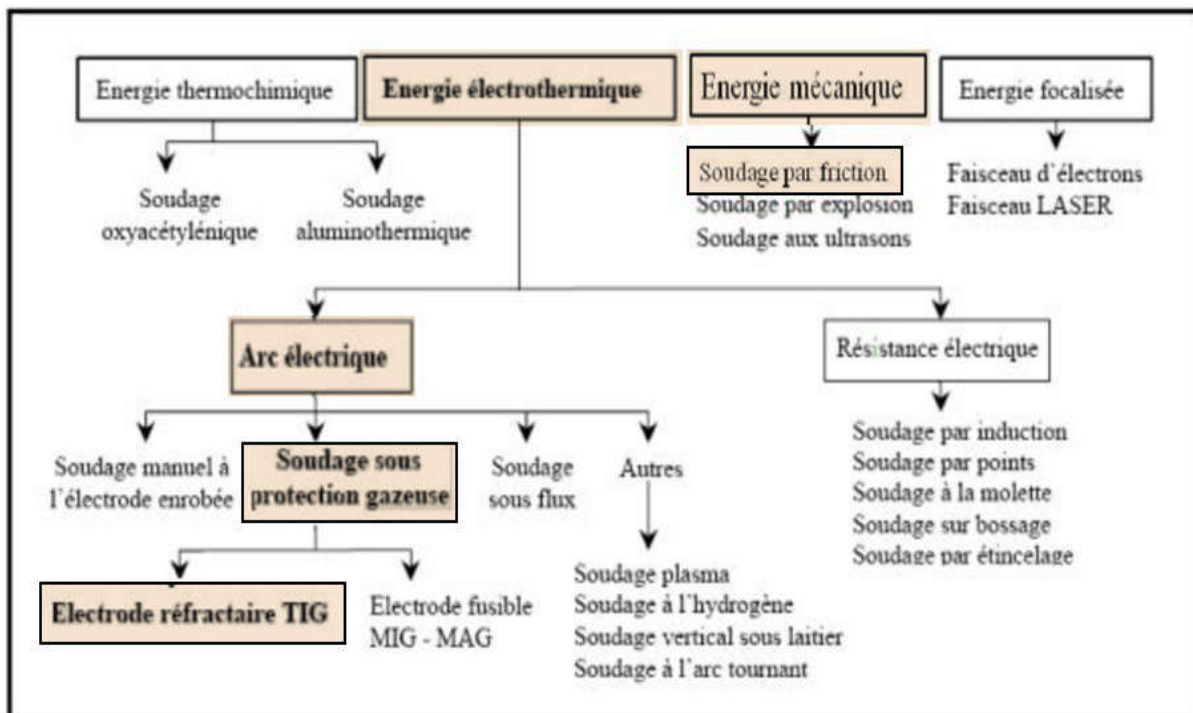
Energie thermochimique

Energie électrothermique

Energie mécanique

Energie focalisée

Soudage oxyacétylénique

Soudage aluminothermique

Soudage par friction
Soudage par explosion
Soudage aux ultrasons

Faisceau d'électrons
Faisceau LASER

Arc électrique

Résistance électrique

Soudage manuel à l'électrode enrobée

Soudage sous protection gazeuse

Soudage sous flux

Autres

Soudage par induction
Soudage par points
Soudage à la molette
Soudage sur bossage
Soudage par étincelage

Electrode réfractaire TIG

Electrode fusible MIG - MAG

Soudage plasma
Soudage à l'hydrogène
Soudage vertical sous laitier
Soudage à l'arc tournant